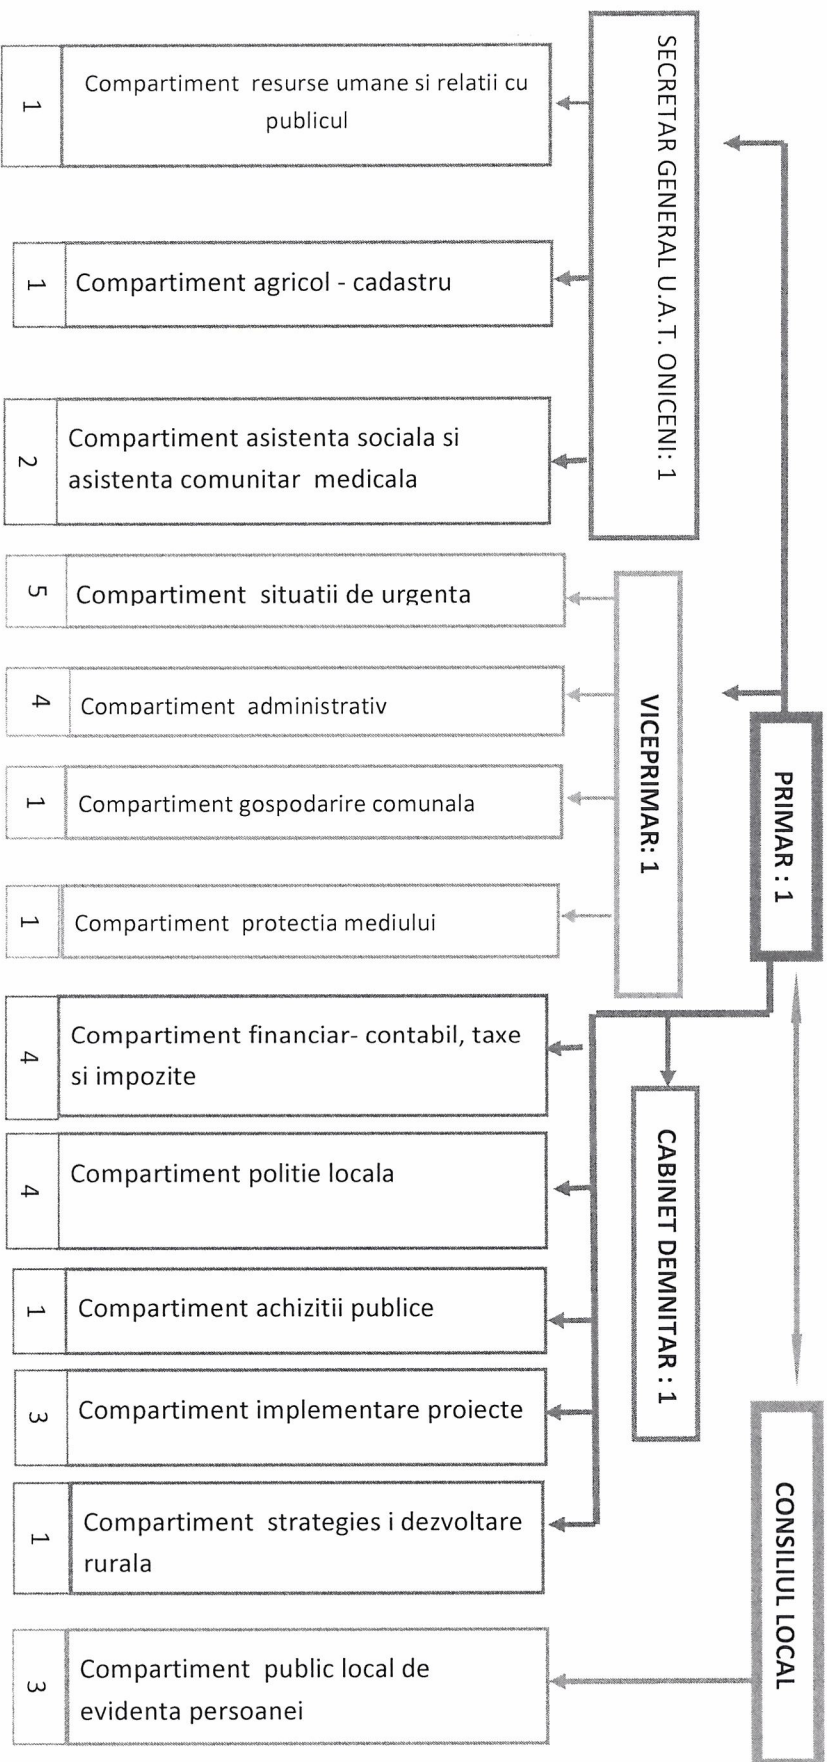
SECRETAR GENERAL U.A.T. ONICENI: 1

1 Compartiment resurse umane si relatii cu publicul

1 Compartiment agricol - cadastru

2 Compartiment asistenta sociala si asistenta comunitar medicala

VICEPRIMAR: 1

5 Compartiment situatii de urgenta

4 Compartiment administrativ

1 Compartiment gospodarire comunala

1 Compartiment protectia mediului

PRIMAR : 1

CABINET DEMNITAR : 1

4 Compartiment financiar- contabil, taxe si impozite

4 Compartiment politie locala

1 Compartiment achizitii publice

3 Compartiment implementare proiecte

1 Compartiment strategies i dezvoltare rurala

CONSILIUL LOCAL

3 Compartiment public local de evidenta persoanei